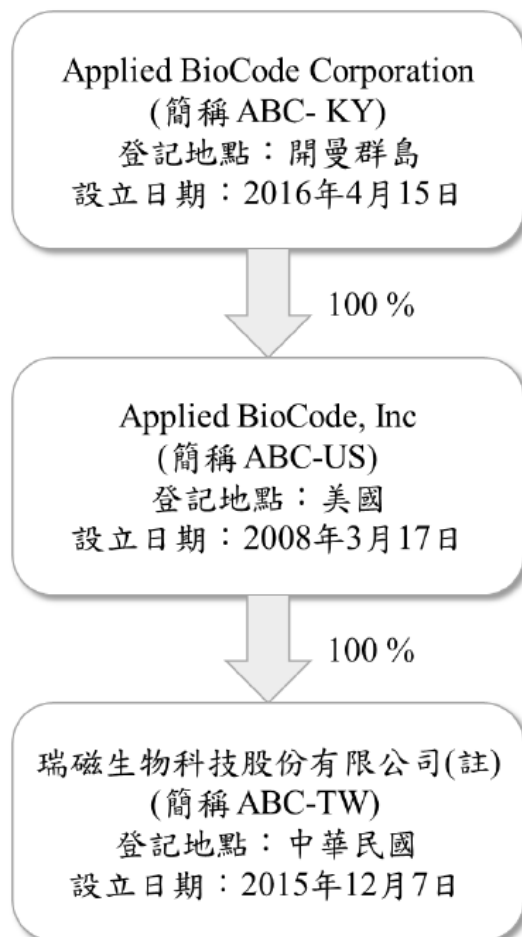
Applied BioCode Corporation
(簡稱 ABC- KY)
登記地點：開曼群島
設立日期：2016年4月15日

100 %

Applied BioCode, Inc
(簡稱 ABC-US)
登記地點：美國
設立日期：2008年3月17日

100 %

瑞磁生物科技股份有限公司(註)
(簡稱 ABC-TW)
登記地點：中華民國
設立日期：2015年12月7日